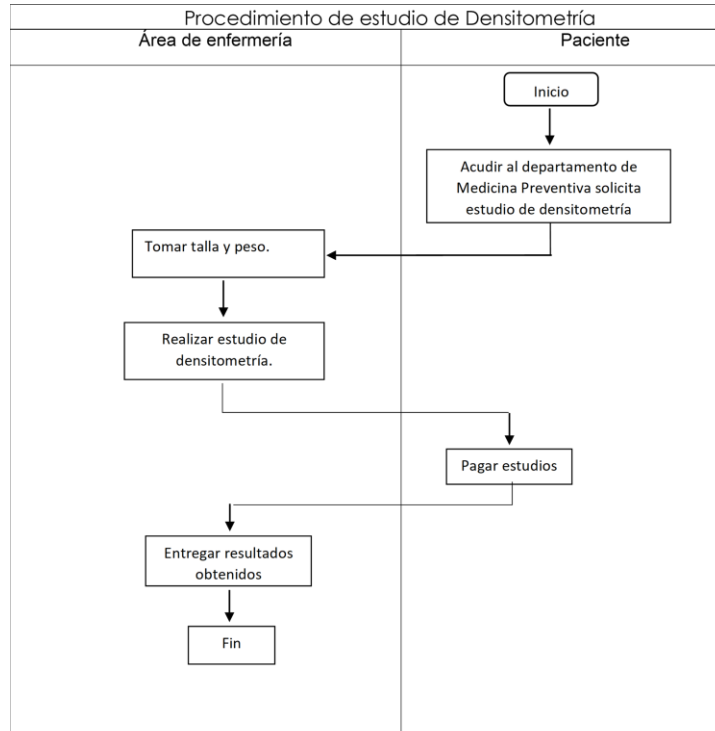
Procedimiento de estudio de Densitometría

Área de enfermería

Paciente

Inicio

Acudir al departamento de Medicina Preventiva solicita estudio de densitometría

Tomar talla y peso.

Realizar estudio de densitometría.

Pagar estudios

Entregar resultados obtenidos

Fin